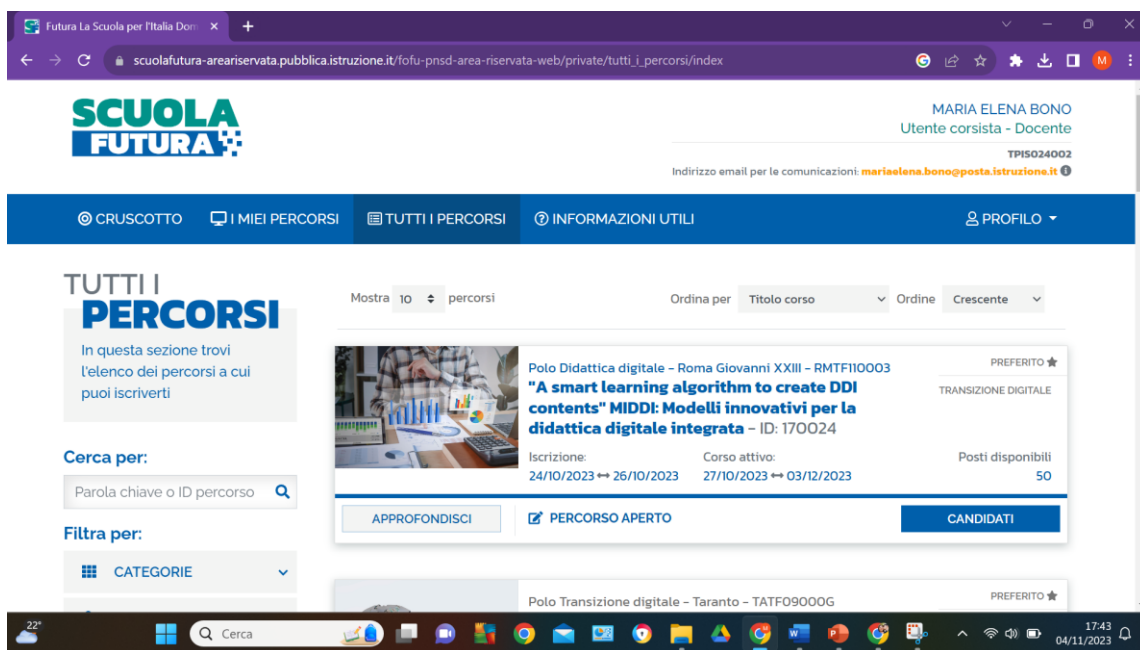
Futura La Scuola per l'Italia Dom ×

scuolafutura-areariservata.pubblica.istruzione.it/fofu-pnsd-area-riservata-web/private/tutti_i_percorsi/index

SCUOLA FUTURA

MARIA ELENA BONO
Utente corsista - Docente
TPIS024002
Indirizzo email per le comunicazioni: mariaelena.bono@posta.istruzione.it

CRUSCOTTO | I MIEI PERCORSI | TUTTI I PERCORSI | INFORMAZIONI UTILI | PROFILO

TUTTI I PERCORSI

In questa sezione trovi l'elenco dei percorsi a cui puoi iscriverti

Cerca per:
Parola chiave o ID percorso

Filtra per:
CATEGORIE

Mostra 10 percorsi
Ordina per Titolo corso
Ordine Crescente

Polo Didattica digitale - Roma Giovanni XXIII - RMTF110003
"A smart learning algorithm to create DDI contents" MIDDI: Modelli innovativi per la didattica digitale integrata - ID: 170024
PREFERITO
TRANSIZIONE DIGITALE
Iscrizione:
24/10/2023 ↔ 26/10/2023
Corso attivo:
27/10/2023 ↔ 03/12/2023
Posti disponibili
50
APPROFONDISCI
PERCORSO APERTO
CANDIDATI

Polo Transizione digitale - Taranto - TATF09000G
PREFERITO

22°
Cerca
17:43
04/11/2023